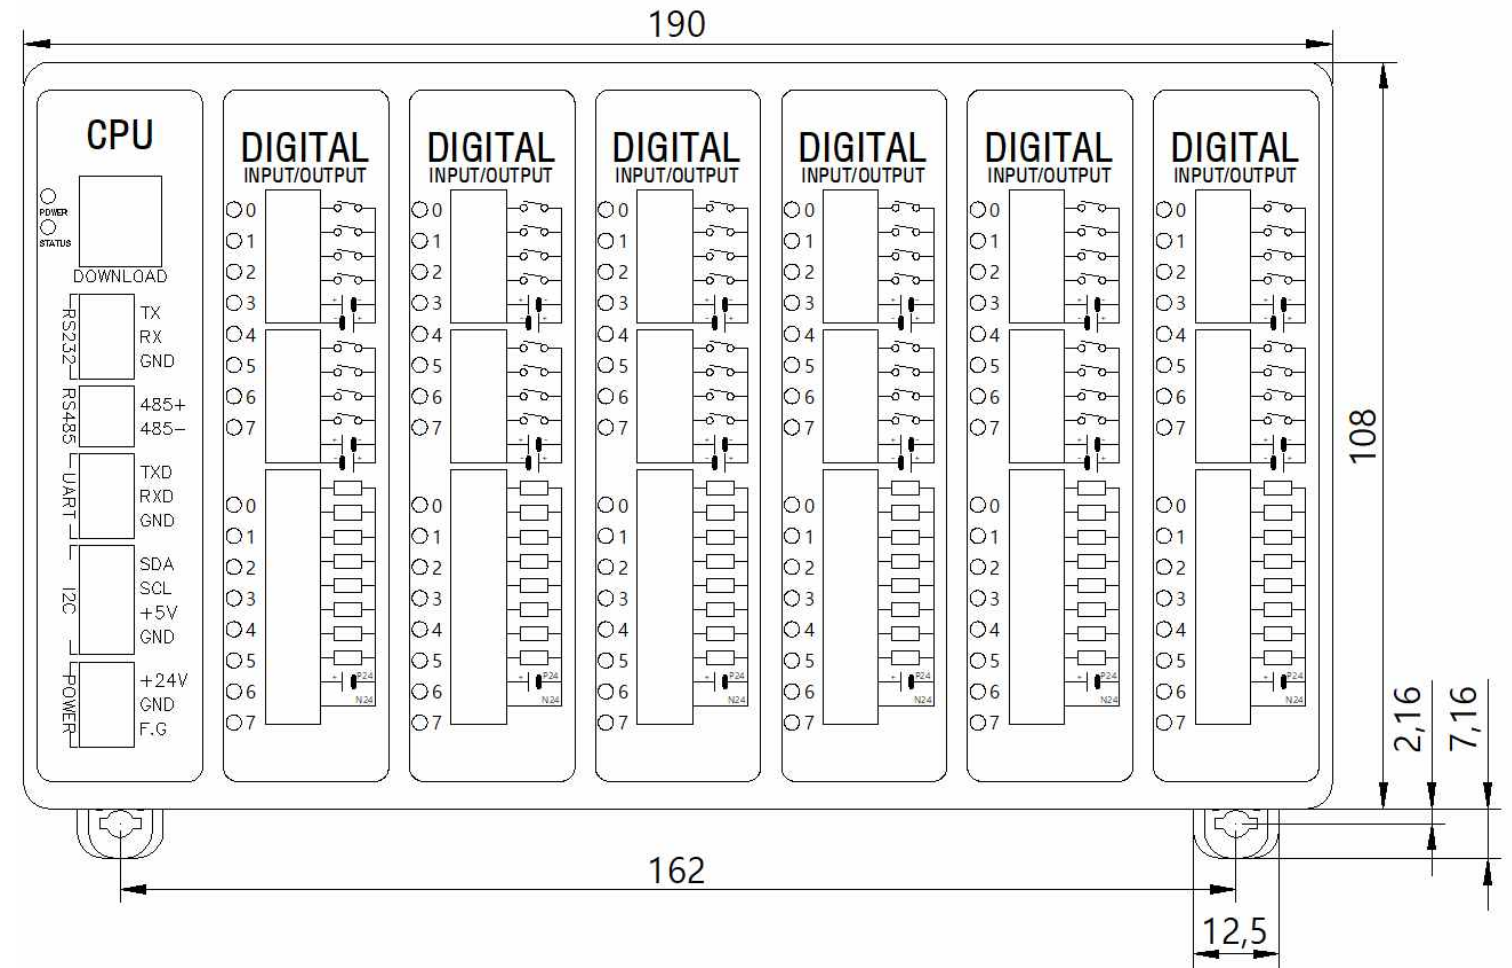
190

CPU

POWER
STATUS
DOWNLOAD

RS232
TX
RX
GND

RS485
485+
485−

UART
TXD
RXD
GND

I2C
SDA
SCL
+5V
GND

POWER
+24V
GND
F.G

DIGITAL
INPUT/OUTPUT
0
1
2
3
4
5
6
7
0
1
2
3
4
5
6
7
P24
N24

DIGITAL
INPUT/OUTPUT
0
1
2
3
4
5
6
7
0
1
2
3
4
5
6
7
P24
N24

DIGITAL
INPUT/OUTPUT
0
1
2
3
4
5
6
7
0
1
2
3
4
5
6
7
P24
N24

DIGITAL
INPUT/OUTPUT
0
1
2
3
4
5
6
7
0
1
2
3
4
5
6
7
P24
N24

DIGITAL
INPUT/OUTPUT
0
1
2
3
4
5
6
7
0
1
2
3
4
5
6
7
P24
N24

DIGITAL
INPUT/OUTPUT
0
1
2
3
4
5
6
7
0
1
2
3
4
5
6
7
P24
N24

108
2,16
7,16
162
12,5